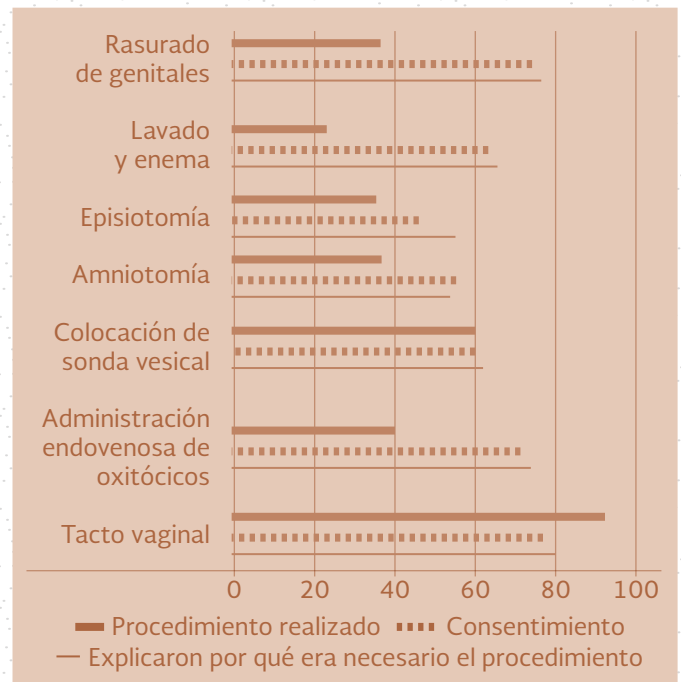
Rasurado de genitales

Lavado y enema

Episiotomía

Amniotomía

Colocación de sonda vesical

Administración endovenosa de oxitócicos

Tacto vaginal

0 20 40 60 80 100

Procedimiento realizado Consentimiento

Explicaron por qué era necesario el procedimiento